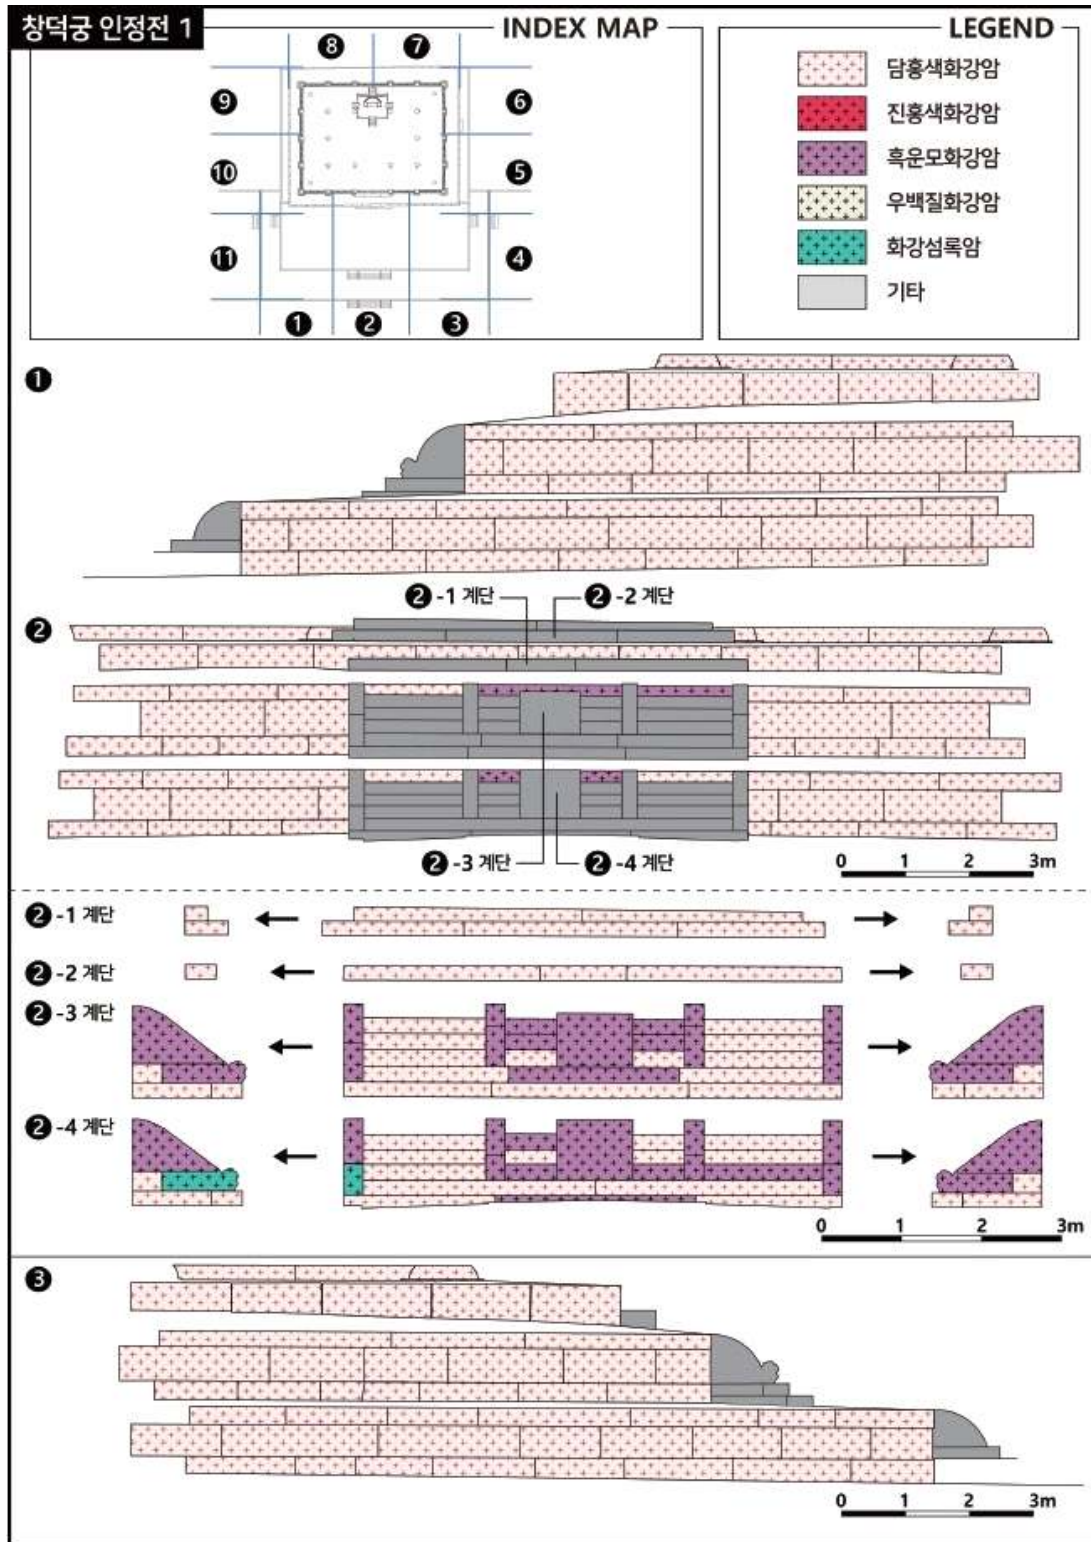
창덕궁 인정전 1

INDEX MAP

❽ ❼
❾ ❻
❿ ❺
⓫ ❹
❶ ❷ ❸

LEGEND

담홍색화강암
진홍색화강암
흑운모화강암
우백질화강암
화강섬록암
기타

❶

❷

❷-1 계단
❷-2 계단
❷-3 계단
❷-4 계단

0 1 2 3m

❷-1 계단
❷-2 계단
❷-3 계단
❷-4 계단

0 1 2 3m

❸

0 1 2 3m